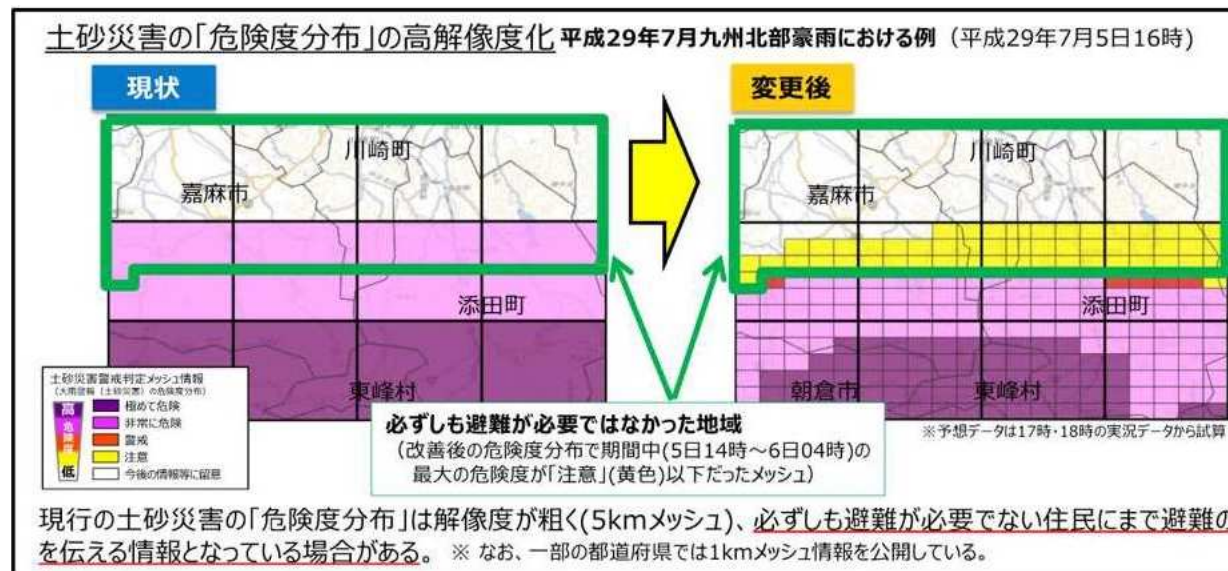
土砂災害の「危険度分布」の高解像度化 平成29年7月九州北部豪雨における例（平成29年7月5日16時）

現状

川崎町
嘉麻市
添田町
東峰村

変更後

川崎町
嘉麻市
添田町
朝倉市
東峰村

土砂災害警戒判定メッシュ情報
（大雨警報（土砂災害）の危険度分布）
高
危
険
度
低
極めて危険
非常に危険
警戒
注意
今後の情報等に留意

必ずしも避難が必要ではなかった地域
（改善後の危険度分布で期間中(5日14時～6日04時)の最大の危険度が「注意」(黄色)以下だったメッシュ）

※予想データは17時・18時の実況データから試算

現行の土砂災害の「危険度分布」は解像度が粗く(5kmメッシュ)、必ずしも避難が必要でない住民にまで避難の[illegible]を伝える情報となっている場合がある。 ※ なお、一部の都道府県では1kmメッシュ情報を公開している。